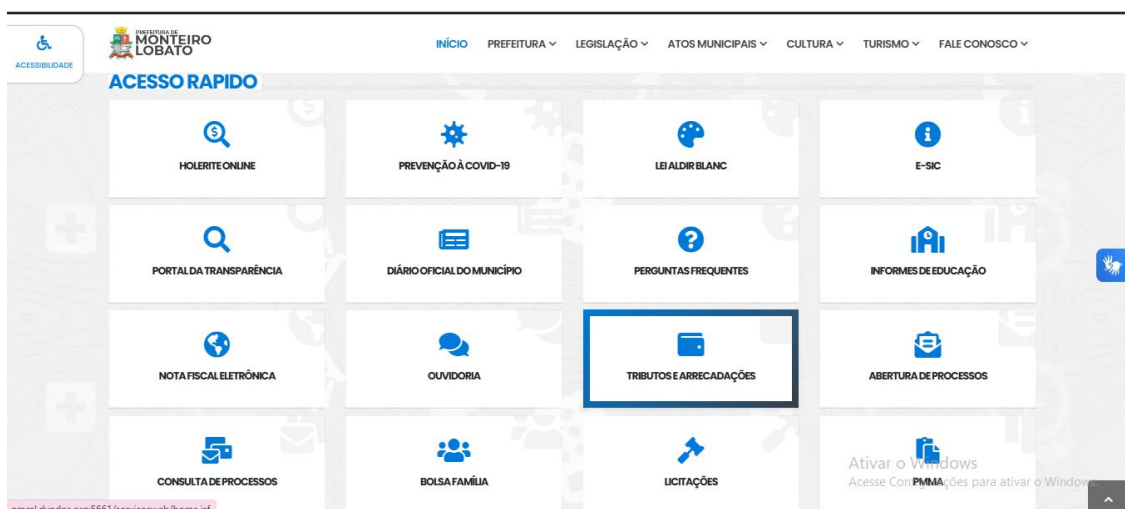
ACESSIBILIDADE

PREFEITURA DE MONTEIRO LOBATO

INÍCIO PREFEITURA LEGISLAÇÃO ATOS MUNICIPAIS CULTURA TURISMO FALE CONOSCO

ACESSO RAPIDO

HOLERITE ONLINE

PREVENÇÃO À COVID-19

LEI ALDIR BLANC

E-SIC

PORTAL DA TRANSPARÊNCIA

DIÁRIO OFICIAL DO MUNICÍPIO

PERGUNTAS FREQUENTES

INFORMES DE EDUCAÇÃO

NOTA FISCAL ELETRÔNICA

OUVIDORIA

TRIBUTOS E ARRECADAÇÕES

ABERTURA DE PROCESSOS

CONSULTA DE PROCESSOS

BOLSA FAMÍLIA

LICITAÇÕES

PMMA

Ativar o Windows
Acesse Configurações para ativar o Windows.

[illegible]